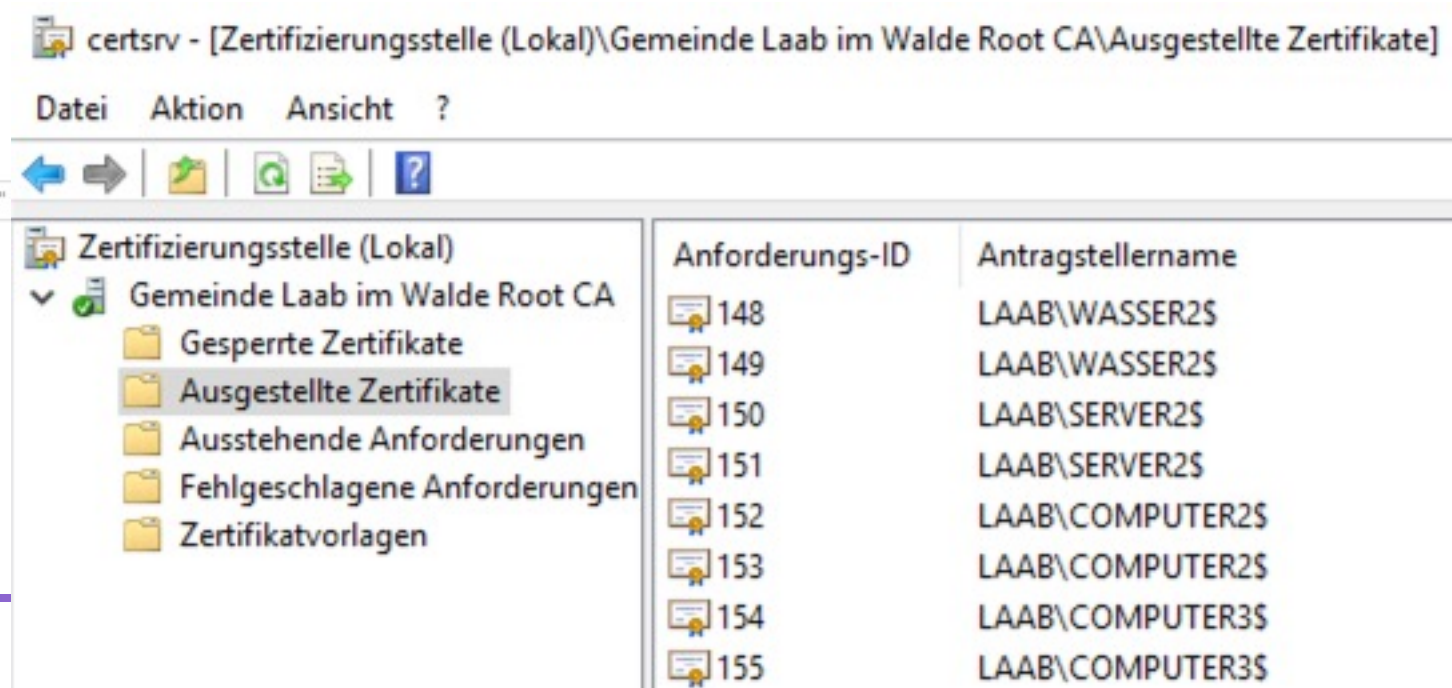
certsrv - [Zertifizierungsstelle (Lokal)\Gemeinde Laab im Walde Root CA\Ausgestellte Zertifikate]

Datei Aktion Ansicht ?

Zertifizierungsstelle (Lokal)
Gemeinde Laab im Walde Root CA
Gesperrte Zertifikate
Ausgestellte Zertifikate
Ausstehende Anforderungen
Fehlgeschlagene Anforderungen
Zertifikatvorlagen

| Anforderungs-ID | Antragstellername |
|---|---|
| 148 | LAAB\WASSER2$ |
| 149 | LAAB\WASSER2$ |
| 150 | LAAB\SERVER2$ |
| 151 | LAAB\SERVER2$ |
| 152 | LAAB\COMPUTER2$ |
| 153 | LAAB\COMPUTER2$ |
| 154 | LAAB\COMPUTER3$ |
| 155 | LAAB\COMPUTER3$ |